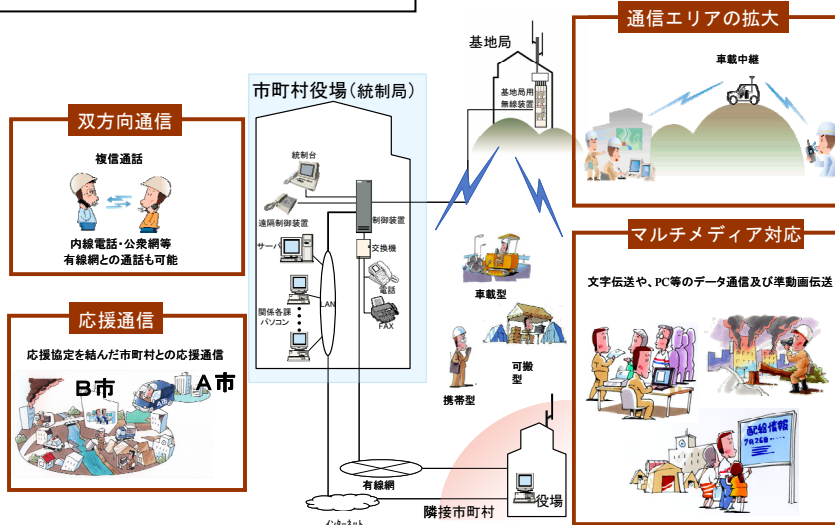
通信エリアの拡大

車載中継

基地局

基地局用無線装置

市町村役場（統制局）

双方向通信

複信通話

内線電話・公衆網等
有線網との通話も可能

統制台

遠隔制御装置

制御装置

サーバ

交換機

電話

関係各課パソコン

LAN

FAX

マルチメディア対応

文字伝送や、PC等のデータ通信及び準動画伝送

車載型

可搬型

携帯型

応援通信

応援協定を結んだ市町村との応援通信

B市

A市

配給情報

有線網

役場

隣接市町村

インターネット